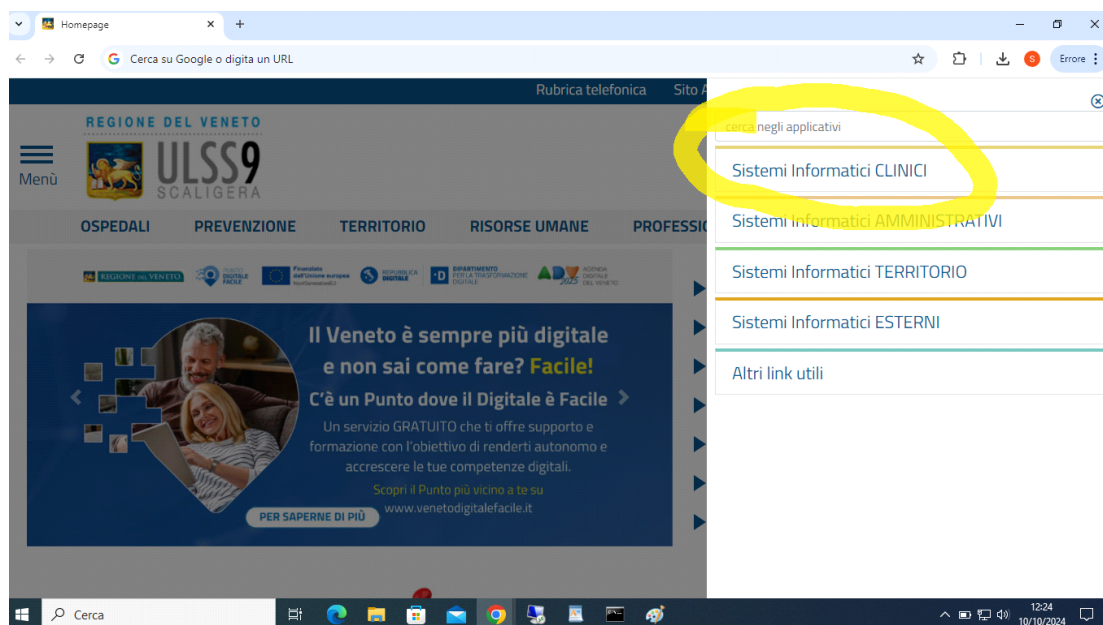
Homepage
Cerca su Google o digita un URL
Errore

Rubrica telefonica
Sito A

REGIONE DEL VENETO
ULSS9
SCALIGERA
Menù

OSPEDALI PREVENZIONE TERRITORIO RISORSE UMANE PROFESSI

REGIONE DEL VENETO
Finanziato dall'Unione europea NextGenerationEU
REPUBBLICA DIGITALE
DIPARTIMENTO PER LA TRASFORMAZIONE DIGITALE
ADV

Il Veneto è sempre più digitale e non sai come fare? Facile!
C'è un Punto dove il Digitale è Facile
Un servizio GRATUITO che ti offre supporto e formazione con l'obiettivo di renderti autonomo e accrescere le tue competenze digitali.
Scopri il Punto più vicino a te su
www.venetodigitalefacile.it
PER SAPERNE DI PIÙ

cerca negli applicativi
Sistemi Informatici CLINICI
Sistemi Informatici AMMINISTRATIVI
Sistemi Informatici TERRITORIO
Sistemi Informatici ESTERNI
Altri link utili

Cerca
12:24
10/10/2024